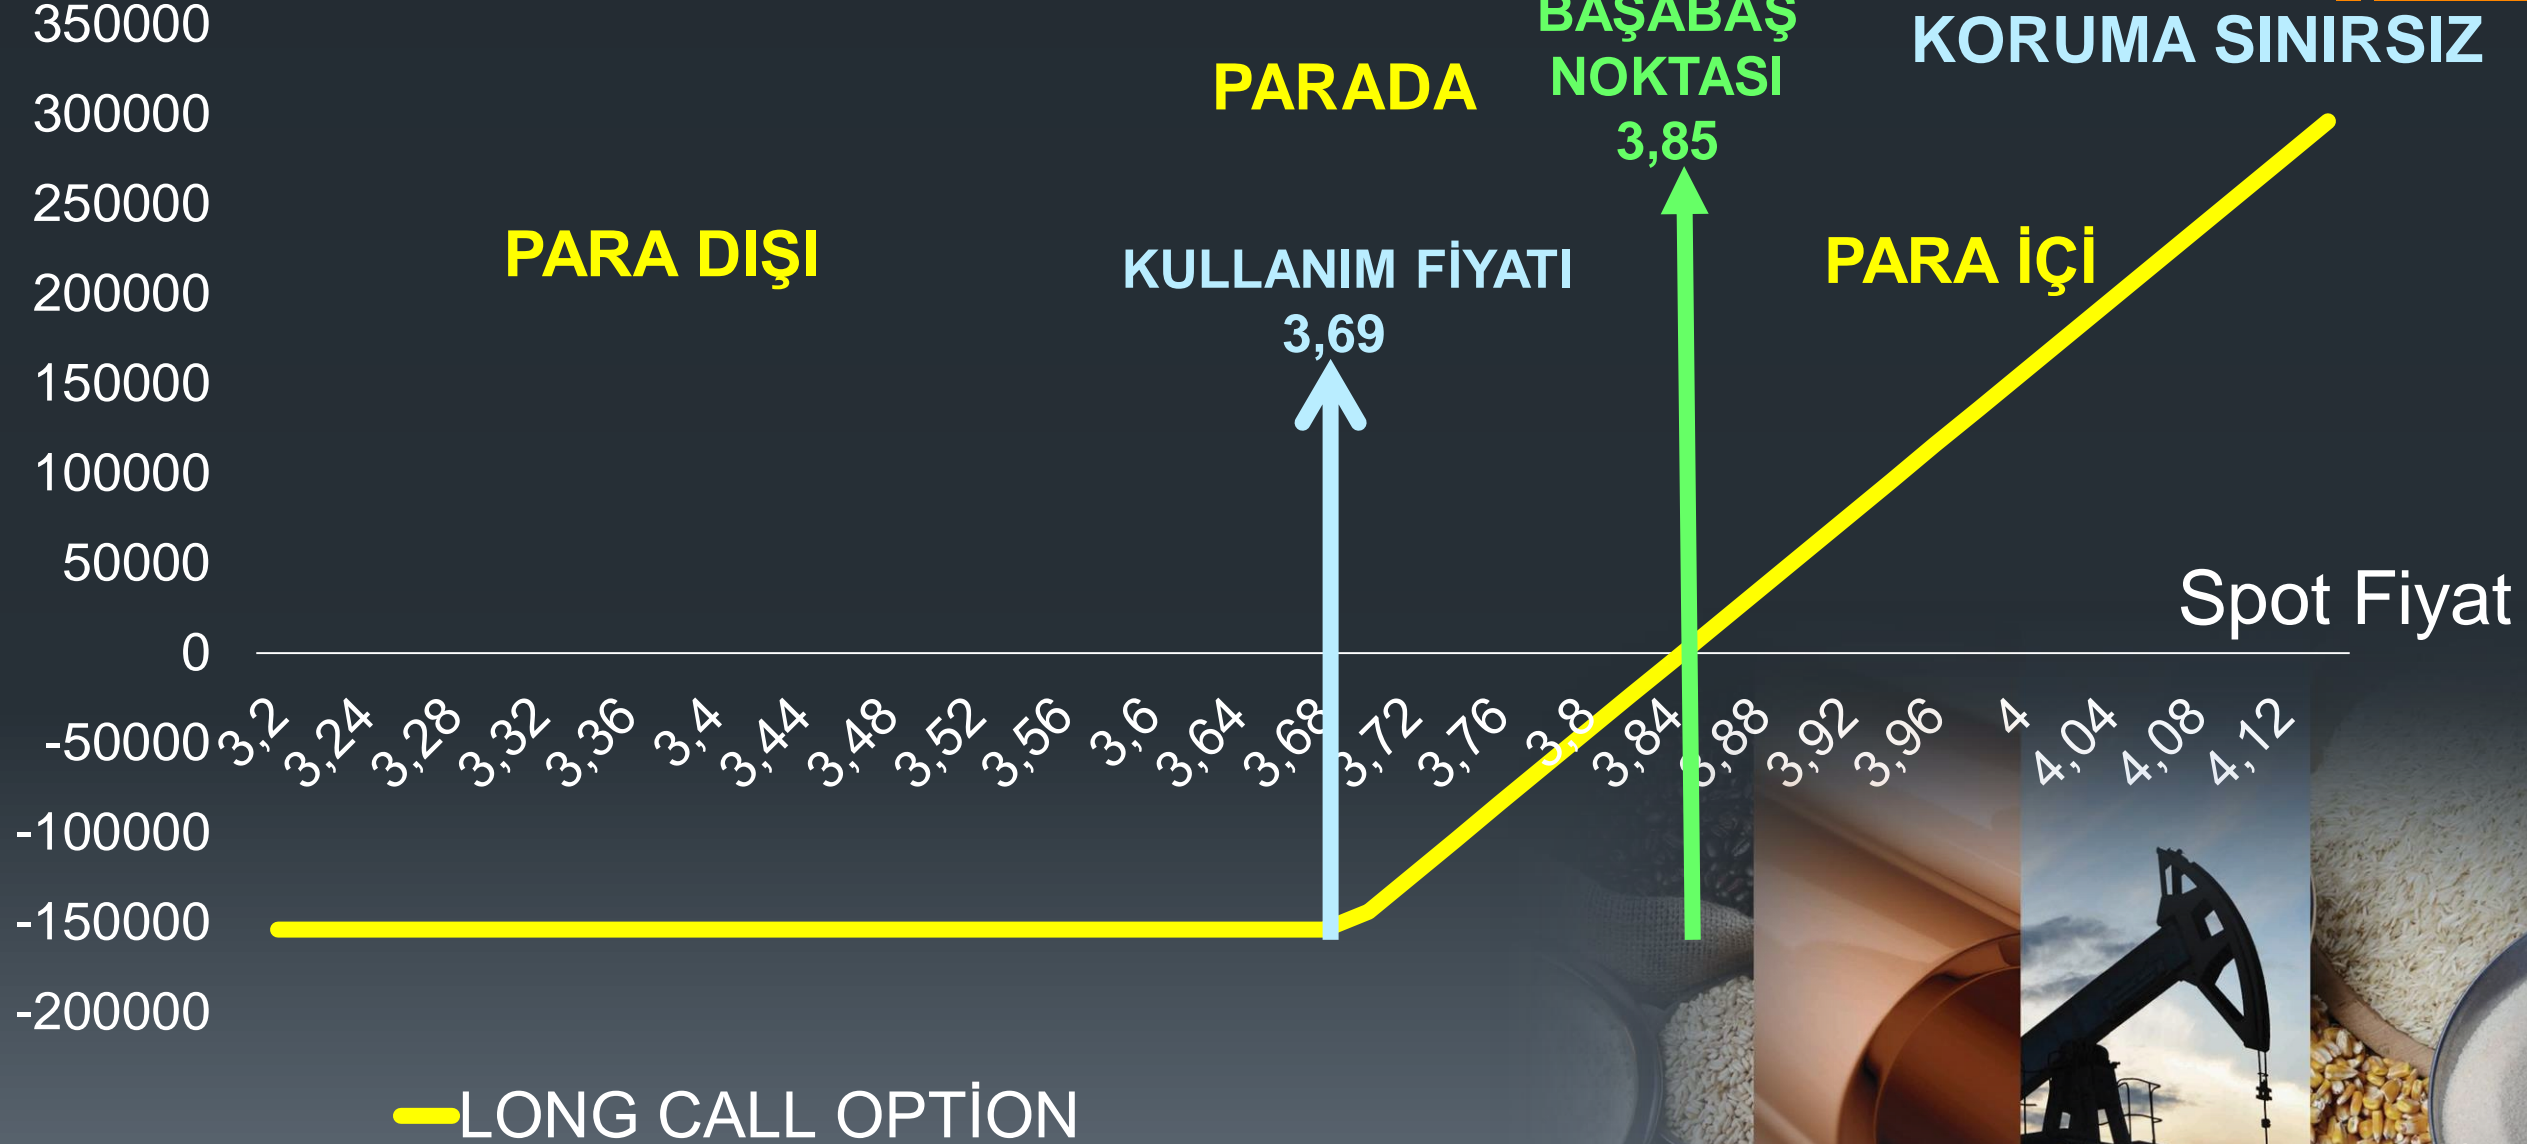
350000
300000
250000
200000
150000
100000
50000
0
-50000
-100000
-150000
-200000

BAŞABAŞ NOKTASI 3,85

KORUMA SINIRSIZ

PARADA

PARA DIŞI

KULLANIM FİYATI 3,69

PARA İÇİ

Spot Fiyat

3,2 3,24 3,28 3,32 3,36 3,4 3,44 3,48 3,52 3,56 3,6 3,64 3,68 3,72 3,76 3,8 3,84 3,88 3,92 3,96 4 4,04 4,08 4,12

LONG CALL OPTİON